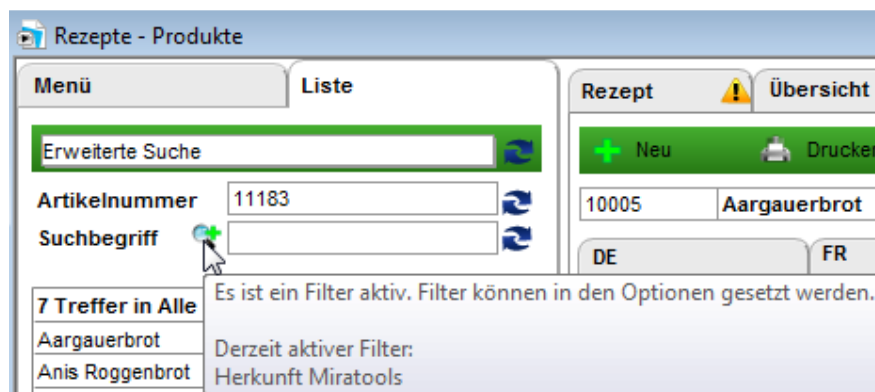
Rezepte - Produkte

Menü

Liste

Erweiterte Suche

Artikelnummer 11183

Suchbegriff

7 Treffer in Alle

Aargauerbrot

Anis Roggenbrot

Es ist ein Filter aktiv. Filter können in den Optionen gesetzt werden.

Derzeit aktiver Filter:
Herkunft Miratools

Rezept

Übersicht

Neu

Drucker

10005

Aargauerbrot

DE

FR